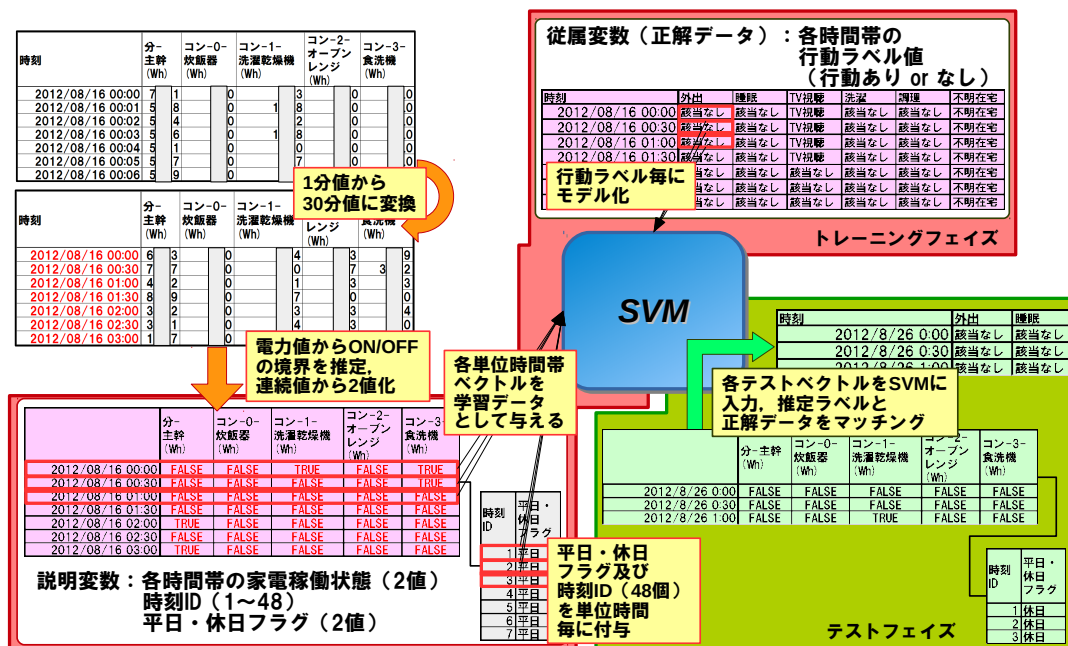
| 時刻 | 分-主幹 (Wh) | コン-0-炊飯器 (Wh) | コン-1-洗濯乾燥機 | コン-2-オーブンレンジ | コン-3-食洗機 |
|---|---|---|---|---|---|
| 2012/08/16 00:00 | 7 1 | 0 | | 3 | 0 0 |
| 2012/08/16 00:01 | 5 8 | 0 | 1 | 8 | 0 0 |
| 2012/08/16 00:02 | 5 4 | 0 | | 2 | 0 0 |
| 2012/08/16 00:03 | 5 6 | 0 | 1 | 8 | 0 0 |
| 2012/08/16 00:04 | 5 1 | 0 | | 0 | 0 0 |
| 2012/08/16 00:05 | 5 7 | 0 | | 7 | 0 0 |
| 2012/08/16 00:06 | 5 9 | 0 | | | 0 0 |

1分値から30分値に変換

| 時刻 | 分-主幹 (Wh) | コン-0-炊飯器 (Wh) | コン-1-洗濯乾燥機 | レンジ | 食洗機 |
|---|---|---|---|---|---|
| 2012/08/16 00:00 | 6 3 | 0 | | 4 | 3 9 |
| 2012/08/16 00:30 | 7 7 | 0 | | 0 | 7 3 2 |
| 2012/08/16 01:00 | 4 2 | 0 | | 1 | 3 3 |
| 2012/08/16 01:30 | 8 9 | 0 | | 7 | 0 0 |
| 2012/08/16 02:00 | 3 2 | 0 | | 3 | 3 4 |
| 2012/08/16 02:30 | 3 1 | 0 | | 0 | 0 0 |
| 2012/08/16 03:00 | 1 7 | 0 | | 0 | 0 0 |

電力値からON/OFFの境界を推定,連続値から2値化

| | 分-主幹 | コン-0-炊飯器 | コン-1-洗濯乾燥機 | コン-2-オーブンレンジ | コン-3-食洗機 |
|---|---|---|---|---|---|
| 2012/08/16 00:00 | FALSE | FALSE | TRUE | FALSE | TRUE |
| 2012/08/16 00:30 | FALSE | FALSE | FALSE | FALSE | TRUE |
| 2012/08/16 01:00 | FALSE | FALSE | FALSE | FALSE | FALSE |
| 2012/08/16 01:30 | FALSE | FALSE | FALSE | FALSE | FALSE |
| 2012/08/16 02:00 | TRUE | FALSE | FALSE | FALSE | FALSE |
| 2012/08/16 02:30 | FALSE | FALSE | FALSE | FALSE | FALSE |
| 2012/08/16 03:00 | TRUE | FALSE | FALSE | FALSE | FALSE |

説明変数：各時間帯の家電稼働状態（2値）
時刻ID（1～48）
平日・休日フラグ（2値）

| 時刻ID | 平日・休日フラグ |
|---|---|
| 1 | 平日 |
| 2 | 平日 |
| 3 | 平日 |
| 4 | 平日 |
| 5 | 平日 |
| 6 | 平日 |
| 7 | 平日 |

平日・休日フラグ及び時刻ID（48個）を単位時間毎に付与

各単位時間帯ベクトルを学習データとして与える

従属変数（正解データ）：各時間帯の行動ラベル値（行動あり or なし）

| 時刻 | 外出 | 睡眠 | TV視聴 | 洗濯 | 調理 | 不明在宅 |
|---|---|---|---|---|---|---|
| 2012/08/16 00:00 | 該当なし | 該当なし | TV視聴 | 該当なし | 該当なし | 不明在宅 |
| 2012/08/16 00:30 | 該当なし | 該当なし | TV視聴 | 該当なし | 該当なし | 不明在宅 |
| 2012/08/16 01:00 | 該当なし | 該当なし | TV視聴 | 該当なし | 該当なし | 不明在宅 |
| 2012/08/16 01:30 | 該当なし | 該当なし | TV視聴 | 該当なし | 該当なし | 不明在宅 |
| | 該当なし | 該当なし | 該当なし | 該当なし | 該当なし | 不明在宅 |
| | 該当なし | 該当なし | 該当なし | 該当なし | 該当なし | 不明在宅 |
| | 該当なし | 該当なし | 該当なし | 該当なし | 該当なし | 不明在宅 |

行動ラベル毎にモデル化

トレーニングフェイズ

SVM

| 時刻 | 外出 | 睡眠 |
|---|---|---|
| 2012/8/26 0:00 | 該当なし | 該当なし |
| 2012/8/26 0:30 | 該当なし | 該当なし |
| 2012/8/26 1:00 | 該当なし | 該当なし |

各テストベクトルをSVMに入力，推定ラベルと正解データをマッチング

| | 分-主幹 (Wh) | コン-0-炊飯器 (Wh) | コン-1-洗濯乾燥機 (Wh) | コン-2-オーブンレンジ (Wh) | コン-3-食洗機 (Wh) |
|---|---|---|---|---|---|
| 2012/8/26 0:00 | FALSE | FALSE | FALSE | FALSE | FALSE |
| 2012/8/26 0:30 | FALSE | FALSE | FALSE | FALSE | FALSE |
| 2012/8/26 1:00 | FALSE | FALSE | TRUE | FALSE | FALSE |

| 時刻ID | 平日・休日フラグ |
|---|---|
| 1 | 休日 |
| 2 | 休日 |
| 3 | 休日 |

テストフェイズ